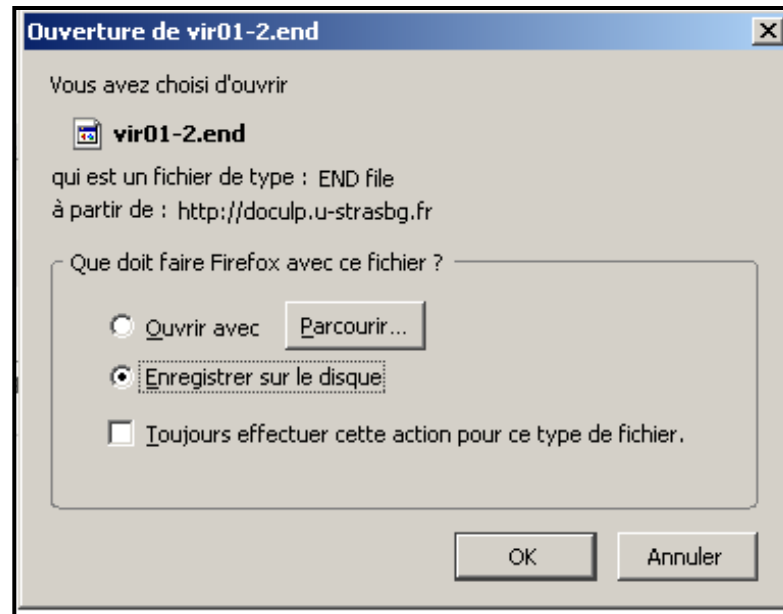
Ouverture de vir01-2.end

X

Vous avez choisi d'ouvrir

vir01-2.end

qui est un fichier de type : END file

à partir de : http://doculp.u-strasbg.fr

Que doit faire Firefox avec ce fichier ?

Ouvrir avec

Parcourir...

Enregistrer sur le disque

Toujours effectuer cette action pour ce type de fichier.

OK

Annuler